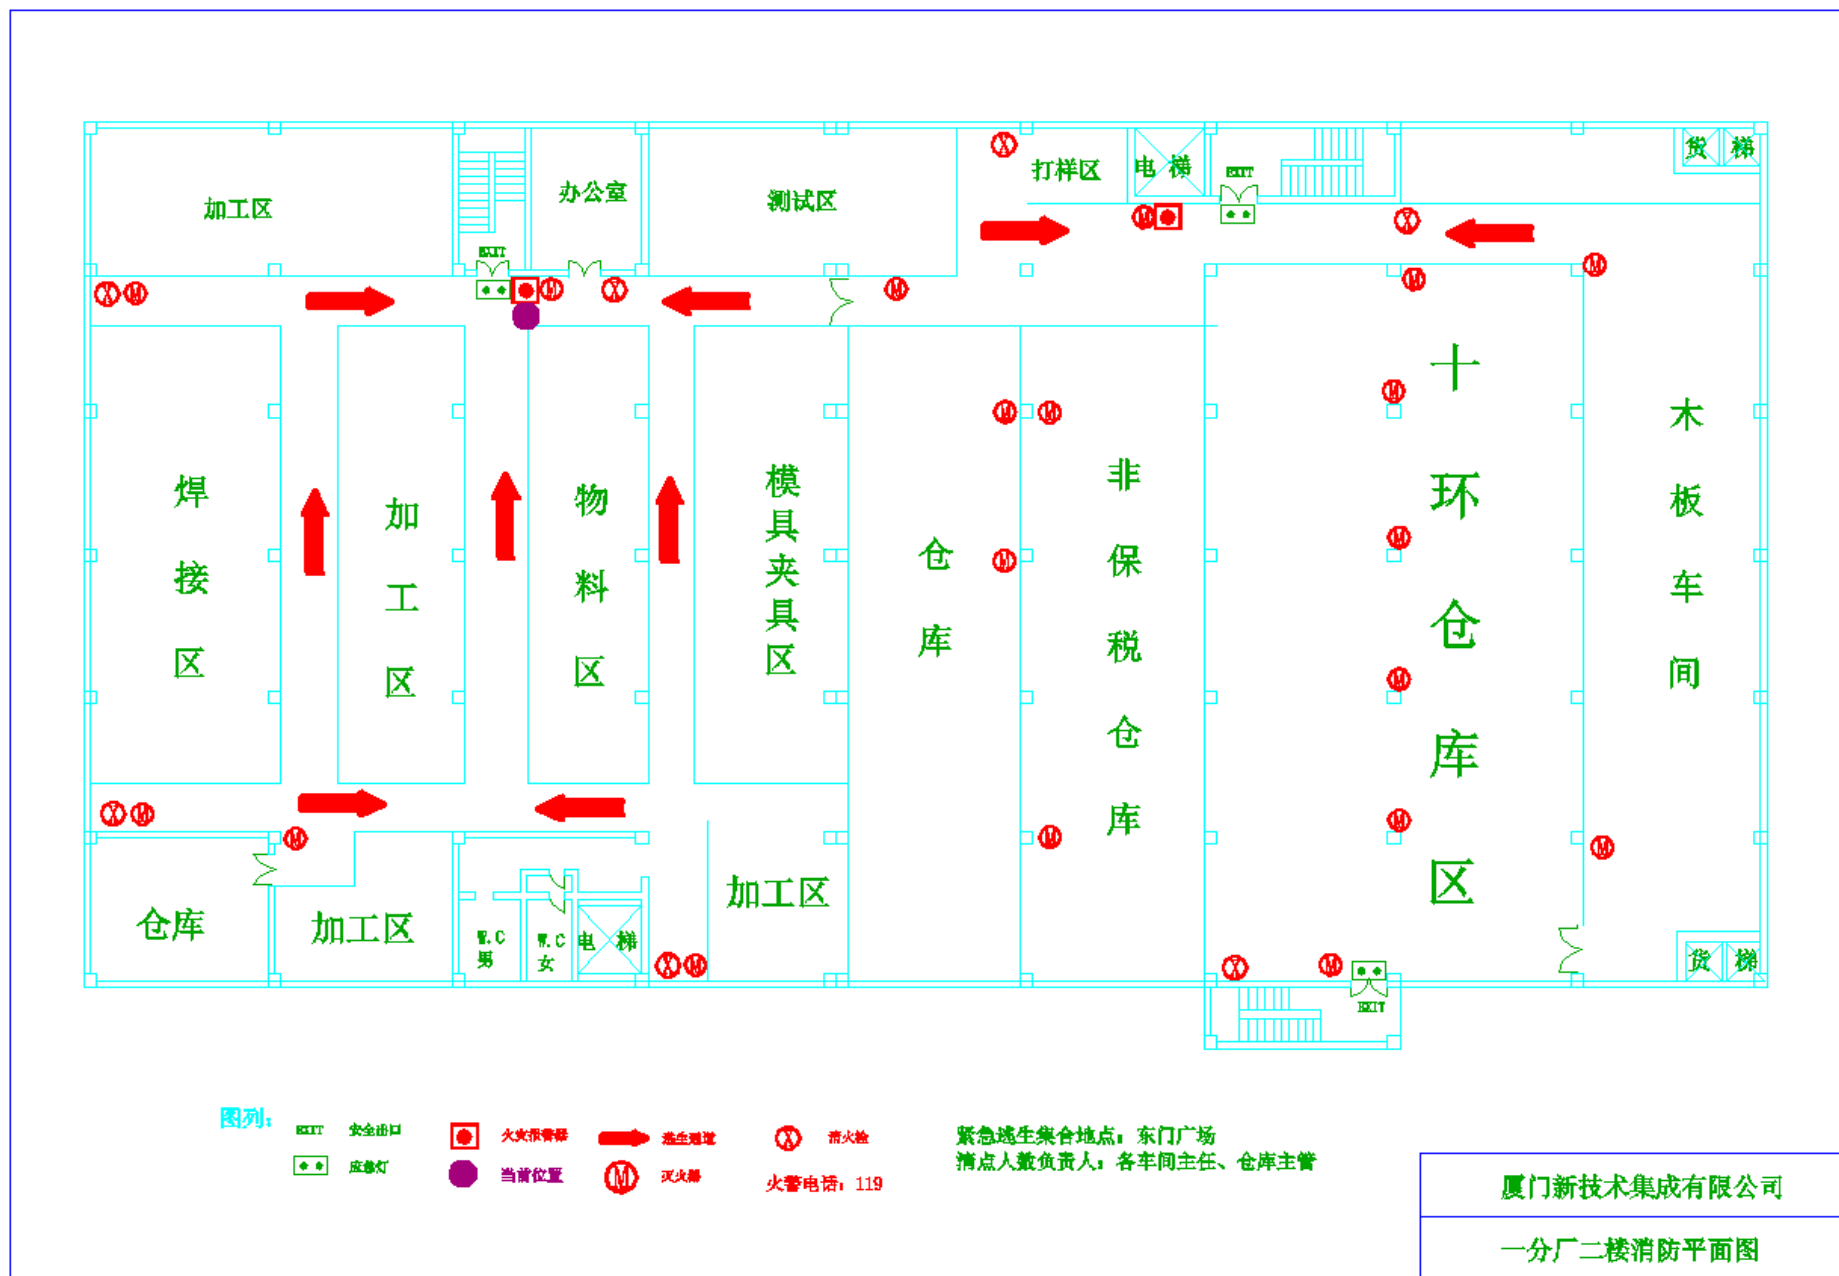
加工区

办公室

测试区

打样区

电 梯

EXIT

货 梯

EXIT

焊接区

加工区

物料区

模具夹具区

仓库

非保税仓库

十环仓库区

木板车间

仓库

加工区

W.C 男

W.C 女

电 梯

加工区

EXIT

货 梯

图例：

EXIT 安全出口

应急灯

火灾报警器

当前位置

逃生通道

灭火器

消火栓

火警电话：119

紧急逃生集合地点：东门广场

清点人数负责人：各车间主任、仓库主管

厦门新技术集成有限公司

一分厂二楼消防平面图